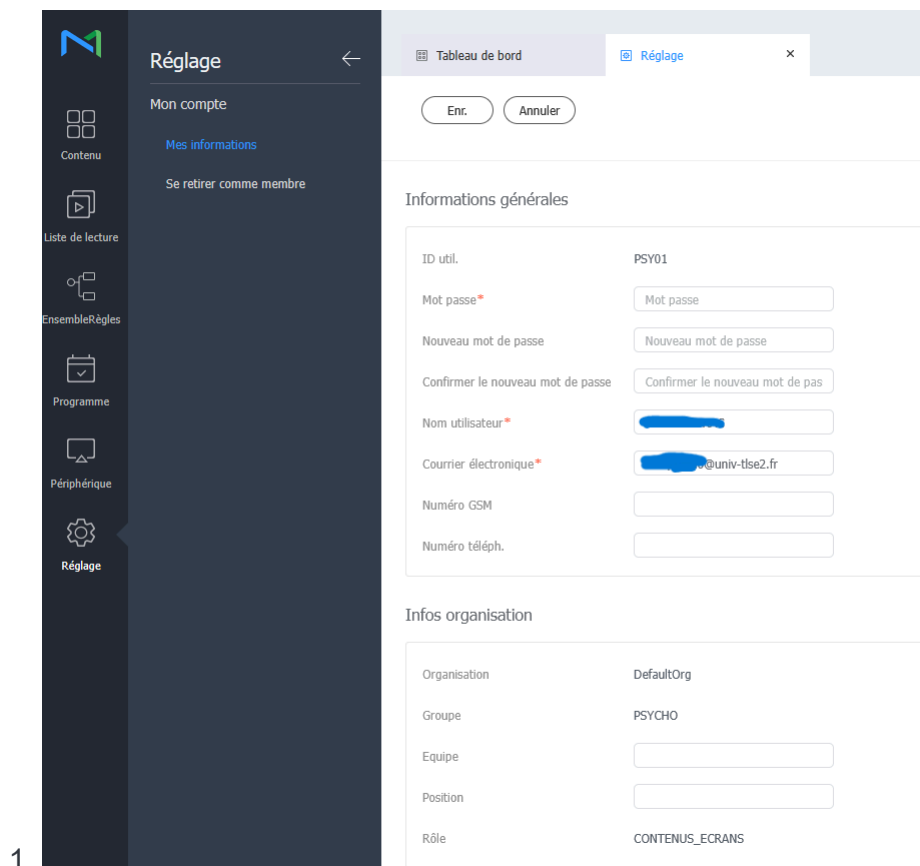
Contenu
Liste de lecture
EnsembleRègles
Programme
Périphérique
Réglage

Réglage
Mon compte
Mes informations
Se retirer comme membre

Tableau de bord
Réglage ×

Enr.
Annuler

Informations générales

ID util. PSY01
Mot passe* Mot passe
Nouveau mot de passe Nouveau mot de passe
Confirmer le nouveau mot de passe Confirmer le nouveau mot de pas
Nom utilisateur*
Courrier électronique* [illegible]@univ-tlse2.fr
Numéro GSM
Numéro téléph.

Infos organisation

Organisation DefaultOrg
Groupe PSYCHO
Equipe
Position
Rôle CONTENUS_ECRANS

1